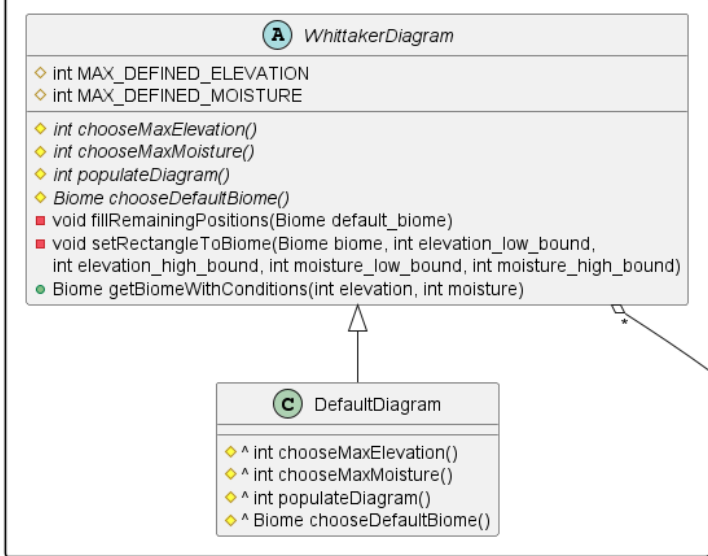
A WhittakerDiagram

int MAX_DEFINED_ELEVATION
int MAX_DEFINED_MOISTURE

int chooseMaxElevation()
int chooseMaxMoisture()
int populateDiagram()
Biome chooseDefaultBiome()
void fillRemainingPositions(Biome default_biome)
void setRectangleToBiome(Biome biome, int elevation_low_bound, int elevation_high_bound, int moisture_low_bound, int moisture_high_bound)
Biome getBiomeWithConditions(int elevation, int moisture)

*

C DefaultDiagram

^ int chooseMaxElevation()
^ int chooseMaxMoisture()
^ int populateDiagram()
^ Biome chooseDefaultBiome()